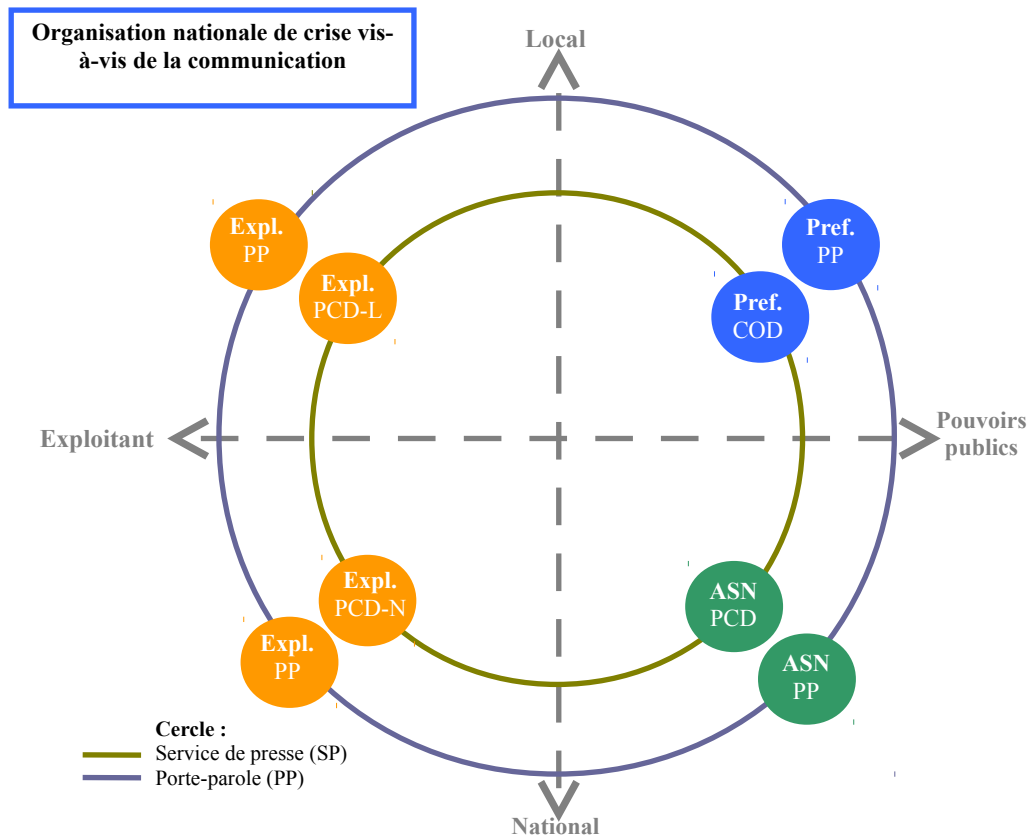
Organisation nationale de crise vis-à-vis de la communication

Local

Expl.
PP

Expl.
PCD-L

Pref.
PP

Pref.
COD

Exploitant

Pouvoirs publics

Expl.
PCD-N

Expl.
PP

ASN
PCD

ASN
PP

Cercle :
Service de presse (SP)
Porte-parole (PP)

National